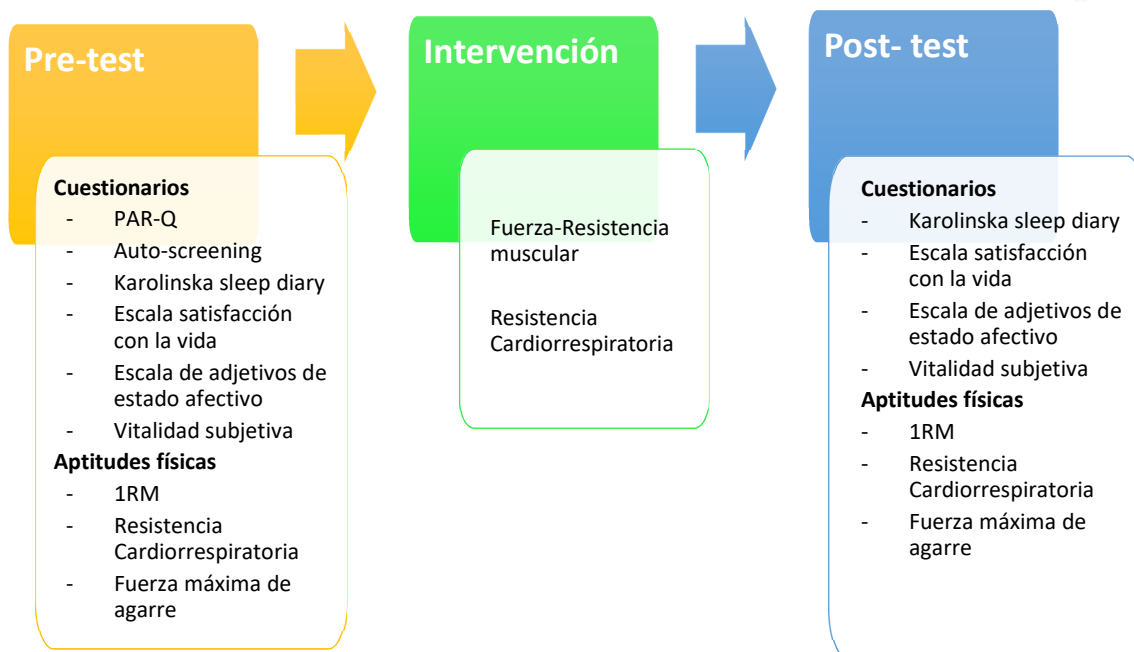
Pre-test

Cuestionarios
- PAR-Q
- Auto-screening
- Karolinska sleep diary
- Escala satisfacción con la vida
- Escala de adjetivos de estado afectivo
- Vitalidad subjetiva

Aptitudes físicas
- 1RM
- Resistencia Cardiorrespiratoria
- Fuerza máxima de agarre

Intervención

Fuerza-Resistencia muscular

Resistencia Cardiorrespiratoria

Post- test

Cuestionarios
- Karolinska sleep diary
- Escala satisfacción con la vida
- Escala de adjetivos de estado afectivo
- Vitalidad subjetiva

Aptitudes físicas
- 1RM
- Resistencia Cardiorrespiratoria
- Fuerza máxima de agarre